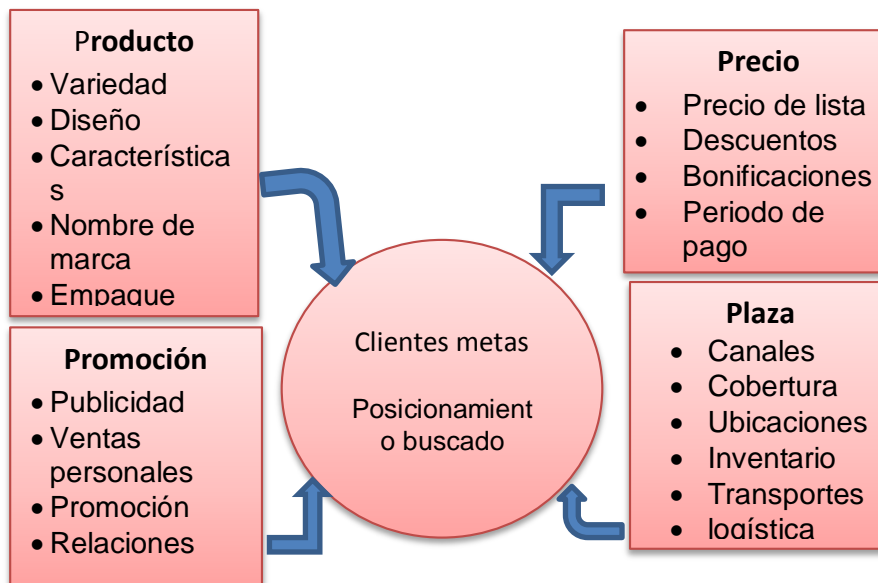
Producto
- Variedad
- Diseño
- Característica s
- Nombre de marca
- Empaque

Precio
- Precio de lista
- Descuentos
- Bonificaciones
- Periodo de pago

Clientes metas

Posicionamient o buscado

Promoción
- Publicidad
- Ventas personales
- Promoción
- Relaciones

Plaza
- Canales
- Cobertura
- Ubicaciones
- Inventario
- Transportes
- logística